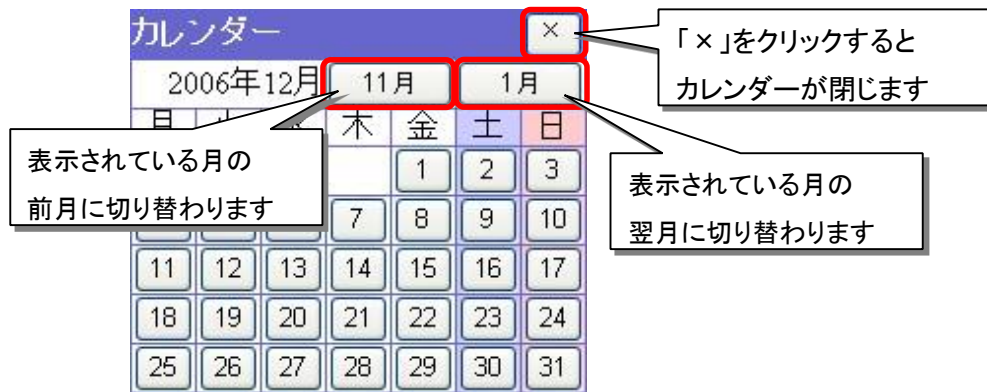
カレンダー

×

2006年12月

11月

1月

月 火 水 木 金 土 日

|  |  |  |  |  |  |  |
|---|---|---|---|---|---|---|
|  |  |  |  | 1 | 2 | 3 |
|  |  |  | 7 | 8 | 9 | 10 |
| 11 | 12 | 13 | 14 | 15 | 16 | 17 |
| 18 | 19 | 20 | 21 | 22 | 23 | 24 |
| 25 | 26 | 27 | 28 | 29 | 30 | 31 |

「×」をクリックするとカレンダーが閉じます

表示されている月の前月に切り替わります

表示されている月の翌月に切り替わります